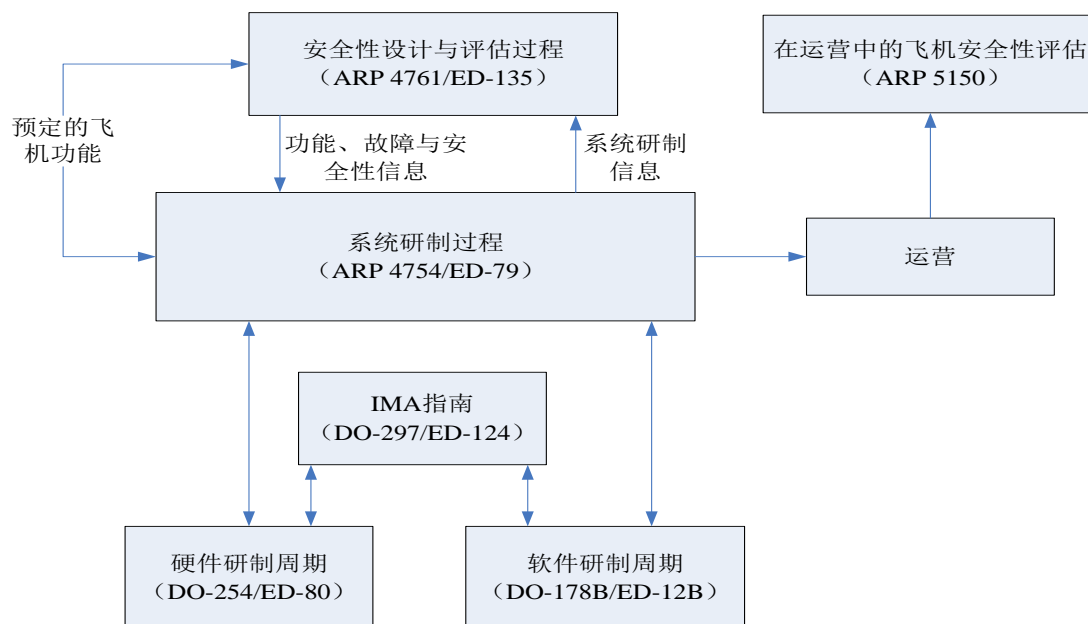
安全性设计与评估过程
（ARP 4761/ED-135）

在运营中的飞机安全性评估
（ARP 5150）

预定的飞机功能

功能、故障与安全性信息

系统研制信息

系统研制过程
（ARP 4754/ED-79）

运营

IMA指南
（DO-297/ED-124）

硬件研制周期
（DO-254/ED-80）

软件研制周期
（DO-178B/ED-12B）